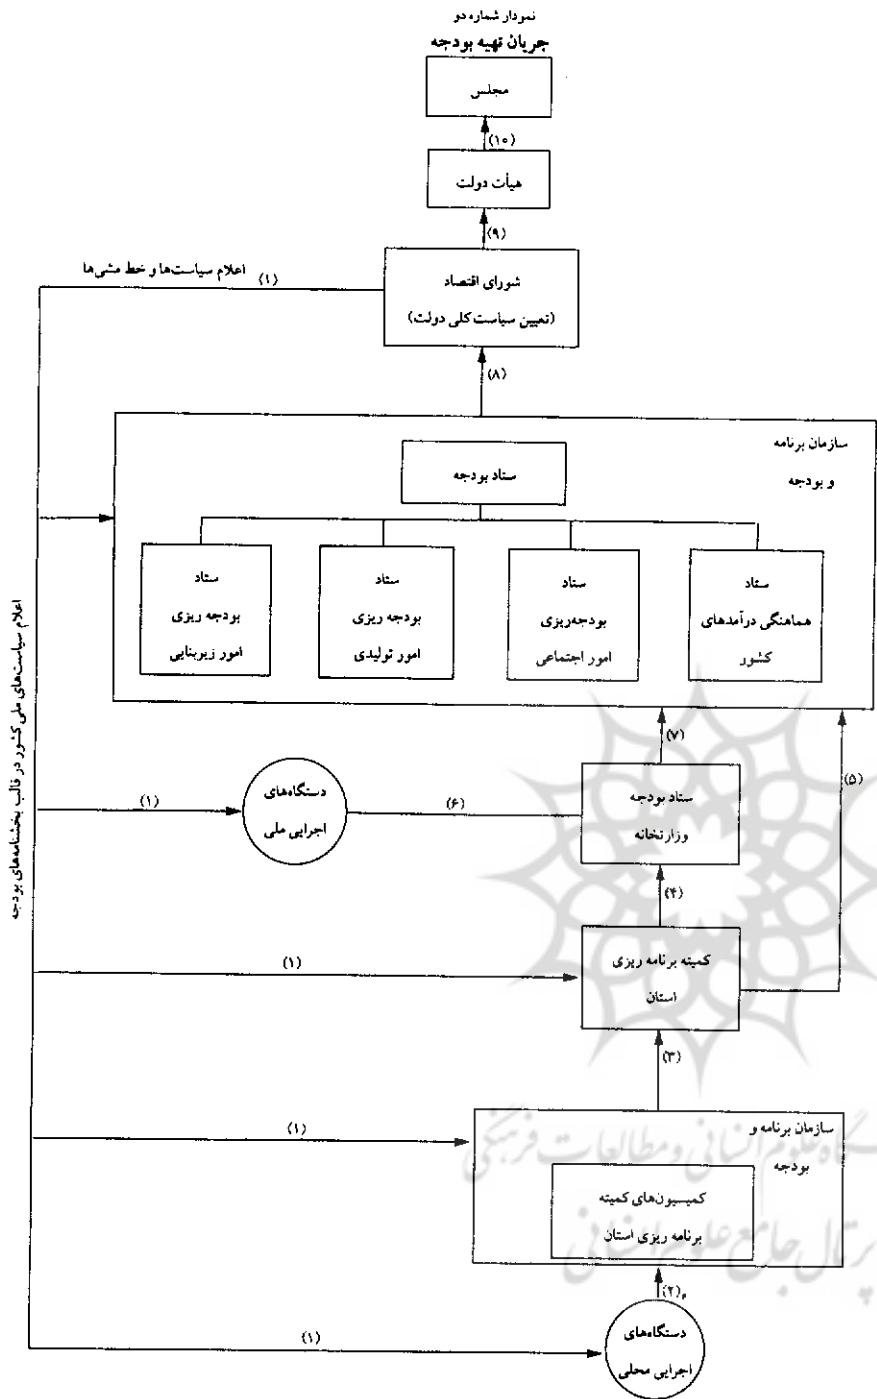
نمودار شماره دو
جریان تهیه بودجه

مجلس

(۱۰)

هیأت دولت

(۹)

(۱) اعلام سیاست‌ها و خط مشی‌ها

شورای اقتصاد
(تعیین سیاست کلی دولت)

(۸)

سازمان برنامه و بودجه

ستاد بودجه

ستاد بودجه ریزی امور زیربنایی

ستاد بودجه ریزی امور تولیدی

ستاد بودجه‌ریزی امور اجتماعی

ستاد هماهنگی درآمدهای کشور

اعلام سیاست‌های ملی کشور در قالب بخشنامه‌های بودجه

(۷)

(۵)

(۱)

دستگاه‌های اجرایی ملی

(۶)

ستاد بودجه وزارتخانه

(۴)

(۱)

کمیته برنامه ریزی استان

(۳)

(۱)

سازمان برنامه و بودجه

کمیسیون‌های کمیته برنامه ریزی استان

(۲)

(۱)

دستگاه‌های اجرایی محلی